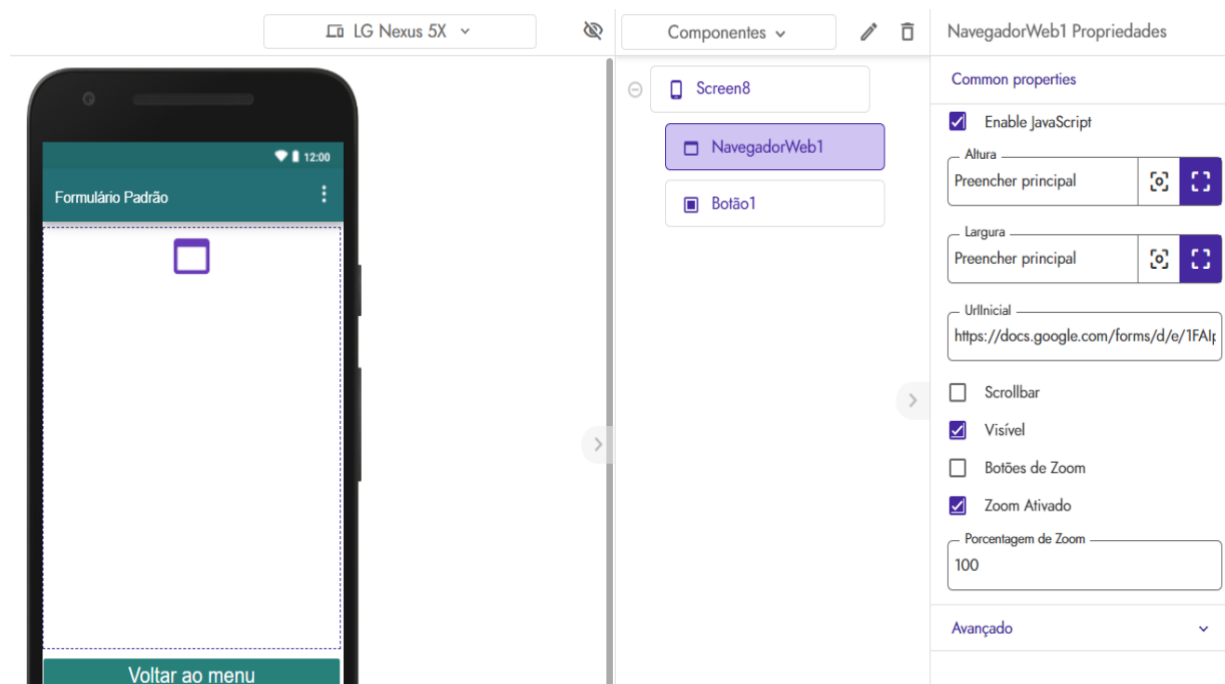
LG Nexus 5X

12:00

Formulário Padrão

Voltar ao menu

Componentes

Screen8

NavegadorWeb1

Botão1

NavegadorWeb1 Propriedades

Common properties

Enable JavaScript

Altura

Preencher principal

Largura

Preencher principal

UrlInicial

https://docs.google.com/forms/d/e/1FAIp

Scrollbar

Visível

Botões de Zoom

Zoom Ativado

Porcentagem de Zoom

100

Avançado